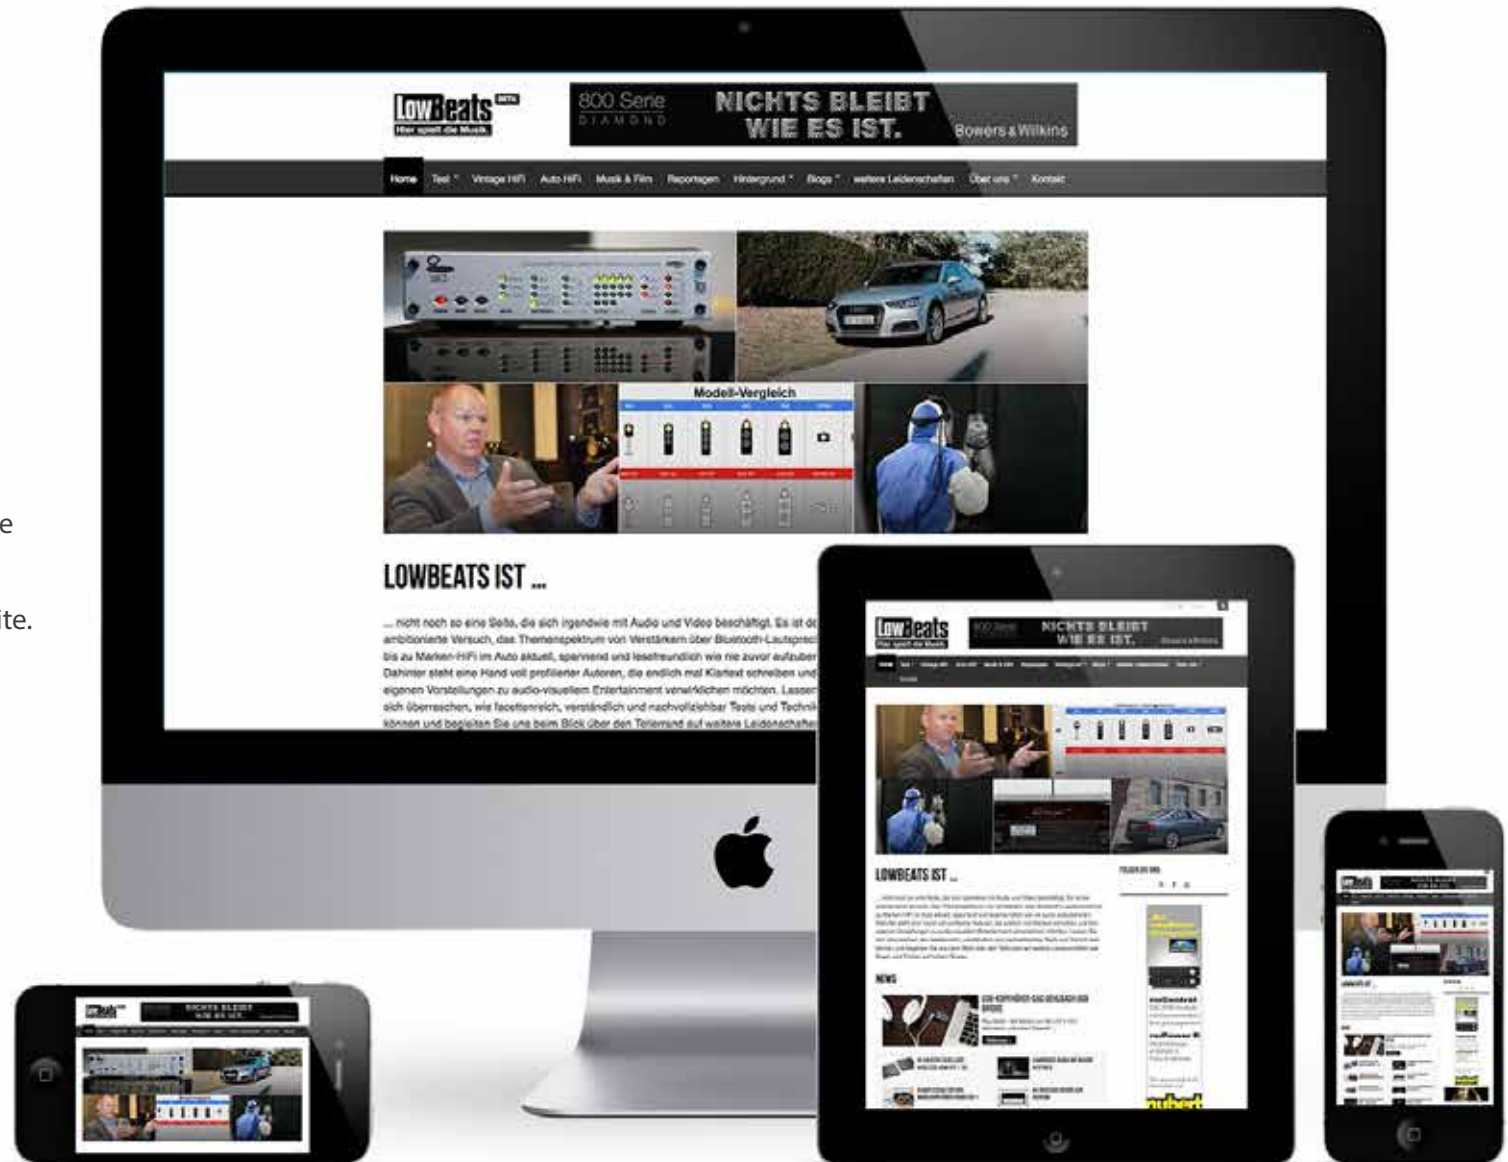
e

ite.

LowBeats BETA
Hier spielt die Musik.

800 Serie
DIAMOND
NICHTS BLEIBT
WIE ES IST.
Bowers & Wilkins

Home Test Vintage HiFi Auto HiFi Musik & Film Reportagen Hintergrund Blogs weitere Leidenschaften Über uns Kontakt

Modell-Vergleich

LOWBEATS IST ...

... nicht noch so eine Seite, die sich irgendwie mit Audio und Video beschäftigt. Es ist d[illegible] ambitionierte Versuch, das Themenspektrum von Verstärkern über Bluetooth-Lautsprec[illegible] bis zu Marken-HiFi im Auto aktuell, spannend und lesefreundlich wie nie zuvor aufzuber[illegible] Dahinter steht eine Hand voll profilierter Autoren, die endlich mal Klartext schreiben und eigenen Vorstellungen zu audio-visuellem Entertainment verwirklichen möchten. Lassen sich überraschen, wie facettenreich, verständlich und nachvollziehbar Tests und Techni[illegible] können und begleiten Sie uns beim Blick über den Tellerrand auf weitere Leidenschaften

LowBeats
Hier spielt die Musik.
800 Serie
NICHTS BLEIBT
WIE ES IST.

LOWBEATS IST ...

NEWS

NICHTS BLEIBT
WIE ES IST.